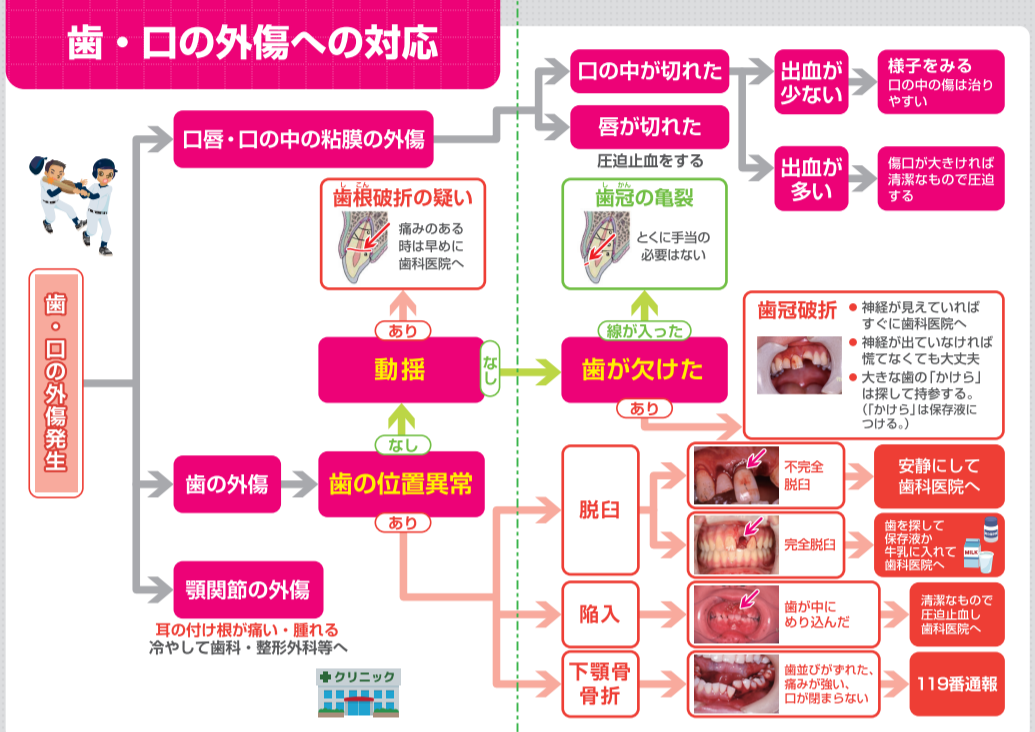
歯・口の外傷への対応

歯・口の外傷発生

口唇・口の中の粘膜の外傷

口の中が切れた

唇が切れた

圧迫止血をする

出血が少ない

様子をみる
口の中の傷は治りやすい

出血が多い

傷口が大きければ清潔なもので圧迫する

歯根破折の疑い
痛みのある時は早めに歯科医院へ

歯冠の亀裂
とくに手当の必要はない

あり

動揺

なし

線が入った

歯が欠けた

あり

歯冠破折
● 神経が見えていればすぐに歯科医院へ
● 神経が出ていなければ慌てなくても大丈夫
● 大きな歯の「かけら」は探して持参する。（「かけら」は保存液につける。）

なし

歯の外傷

歯の位置異常

あり

脱臼

不完全脱臼

安静にして歯科医院へ

完全脱臼

歯を探して保存液か牛乳に入れて歯科医院へ

MILK

顎関節の外傷

耳の付け根が痛い・腫れる
冷やして歯科・整形外科等へ

陥入

歯が中にめり込んだ

清潔なもので圧迫止血し歯科医院へ

クリニック

下顎骨骨折

歯並びがずれた、痛みが強い、口が閉まらない

119番通報